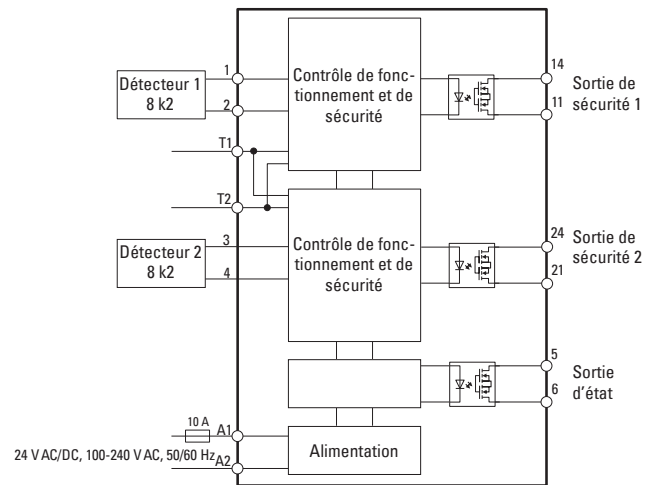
Détecteur 1
8 k2

1

2

T1

T2

Contrôle de fonctionnement et de sécurité

14

11

Sortie de sécurité 1

Détecteur 2
8 k2

3

4

Contrôle de fonctionnement et de sécurité

24

21

Sortie de sécurité 2

5

6

Sortie d'état

10 A

A1

A2

24 V AC/DC, 100-240 V AC, 50/60 Hz

Alimentation